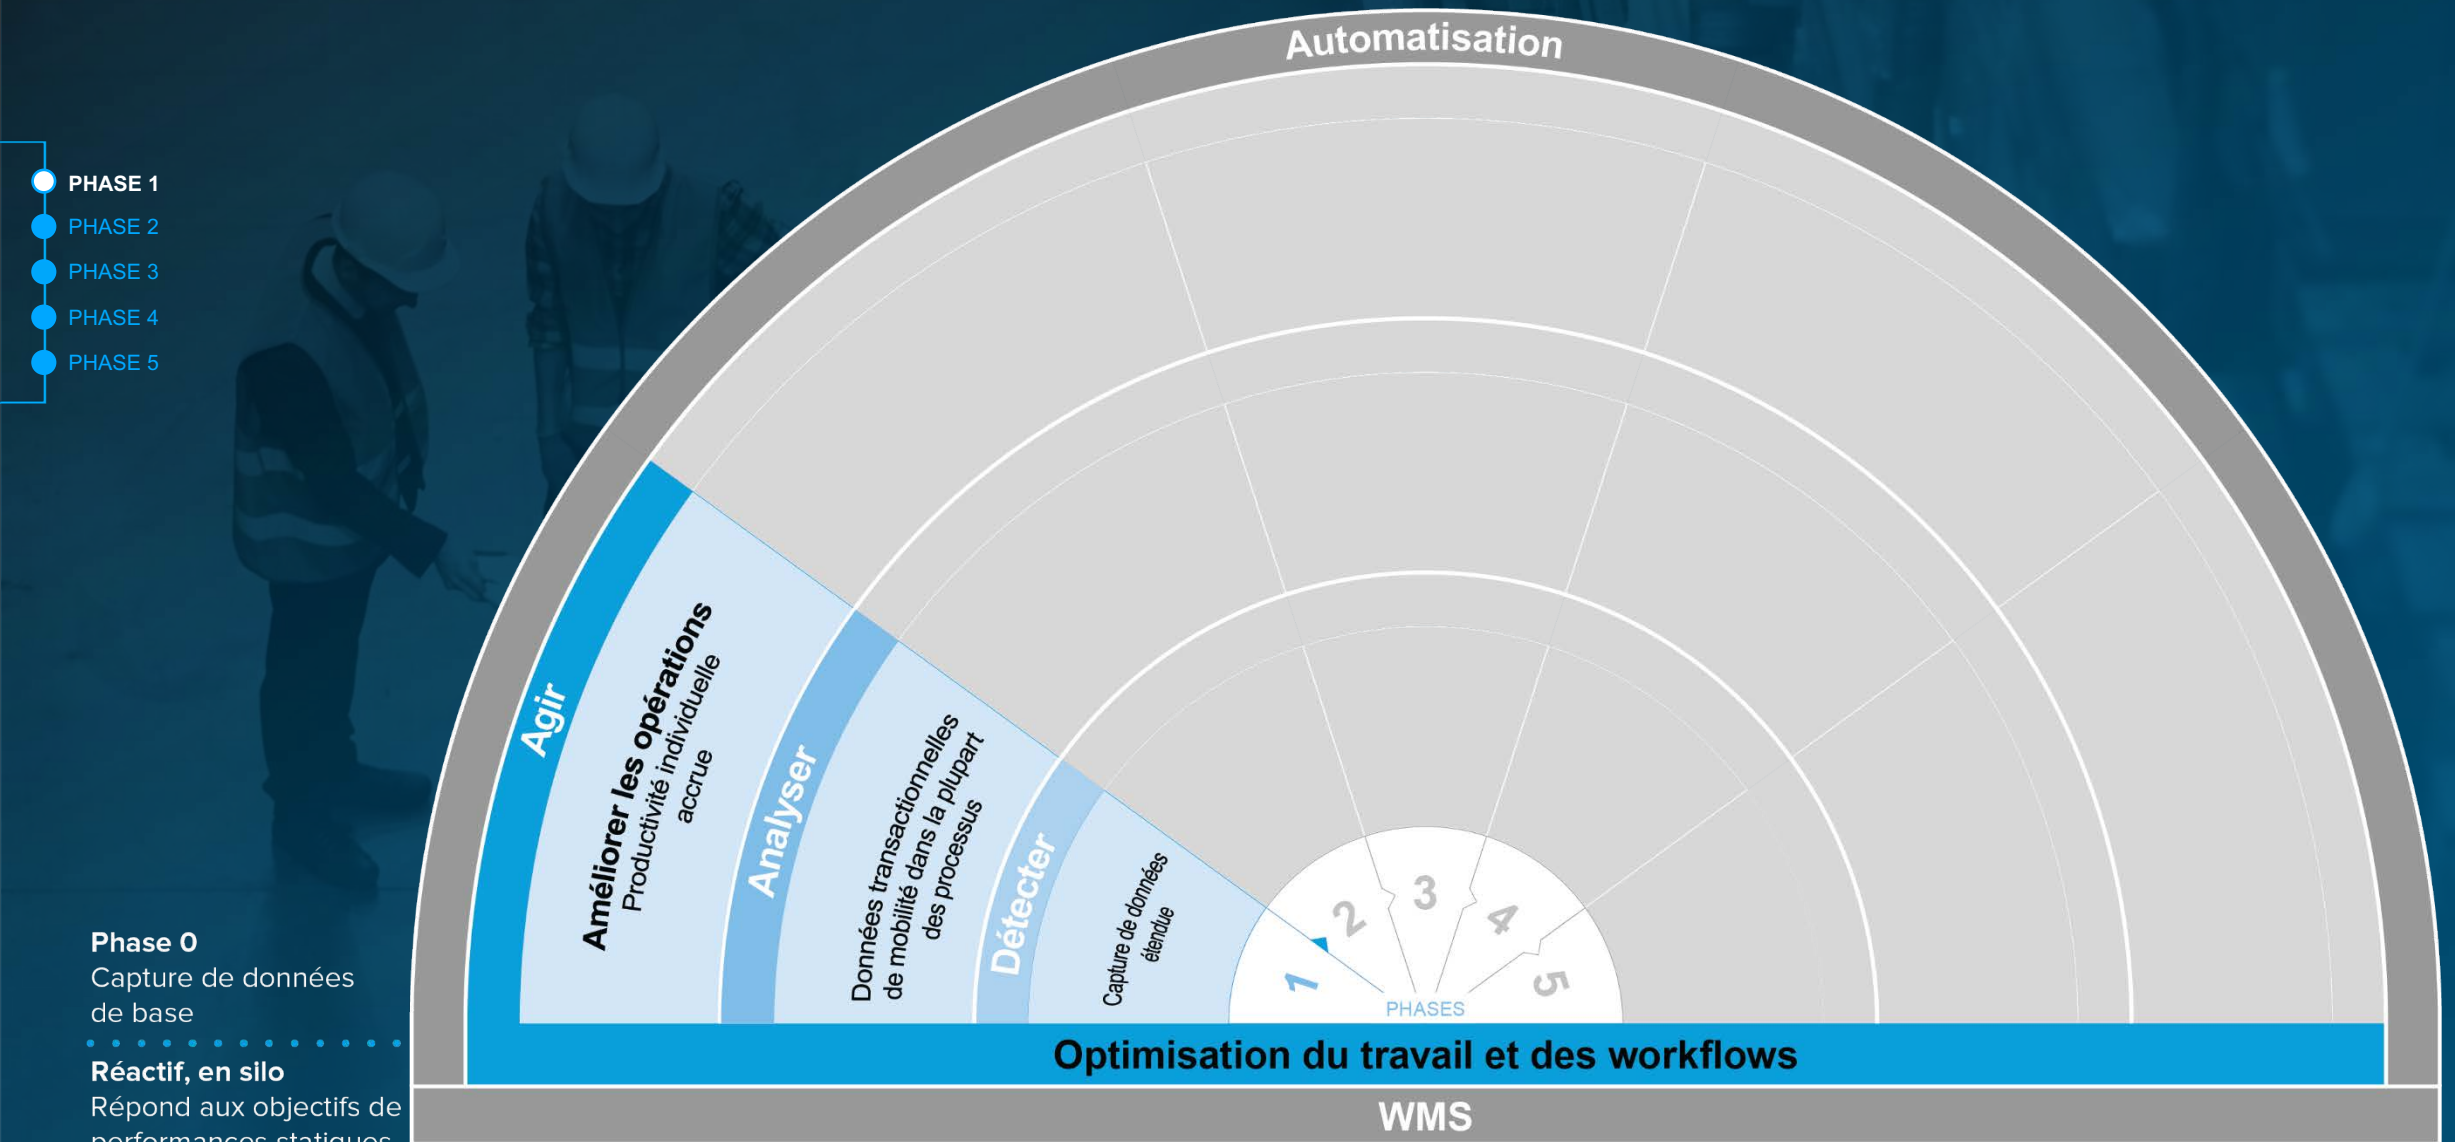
PHASE 1
PHASE 2
PHASE 3
PHASE 4
PHASE 5

Automatisation

Agir
Améliorer les opérations
Productivité individuelle accrue

Analyser
Données transactionnelles de mobilité dans la plupart des processus

Détecter
Capture de données étendue

1
2
3
4
5
PHASES

Optimisation du travail et des workflows

WMS

Phase 0
Capture de données de base

Réactif, en silo
Répond aux objectifs de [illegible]